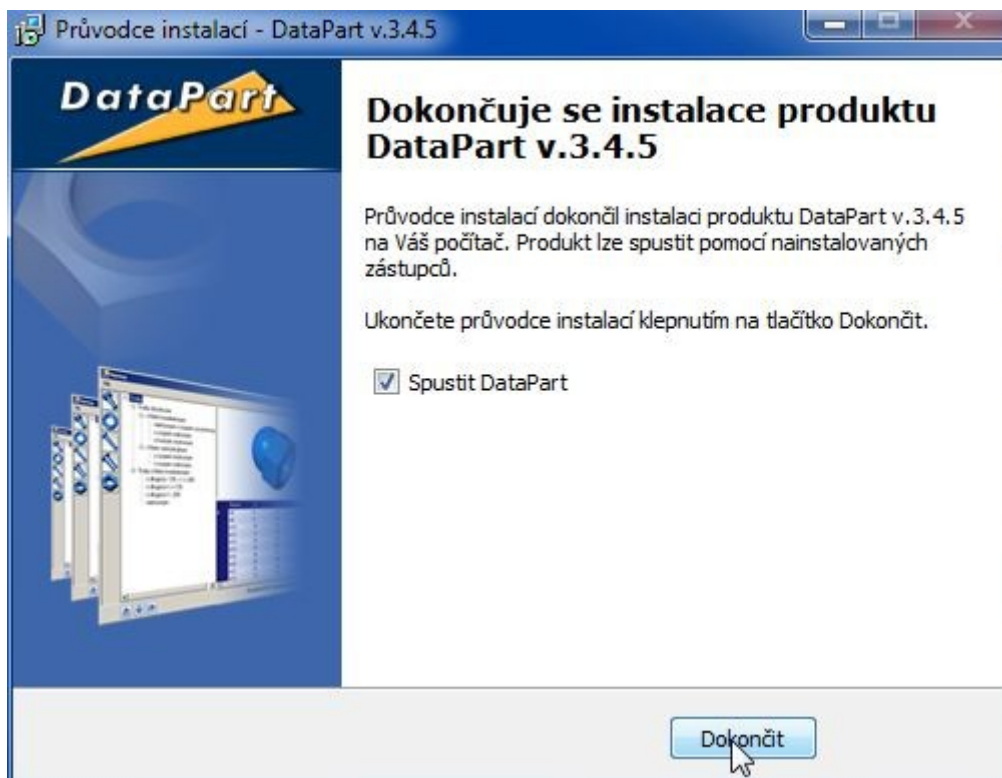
Průvodce instalací - DataPart v.3.4.5

DataPart

Dokončuje se instalace produktu DataPart v.3.4.5

Průvodce instalací dokončil instalaci produktu DataPart v.3.4.5 na Váš počítač. Produkt lze spustit pomocí nainstalovaných zástupců.

Ukončete průvodce instalací klepnutím na tlačítko Dokončit.

Spustit DataPart

Dokončit